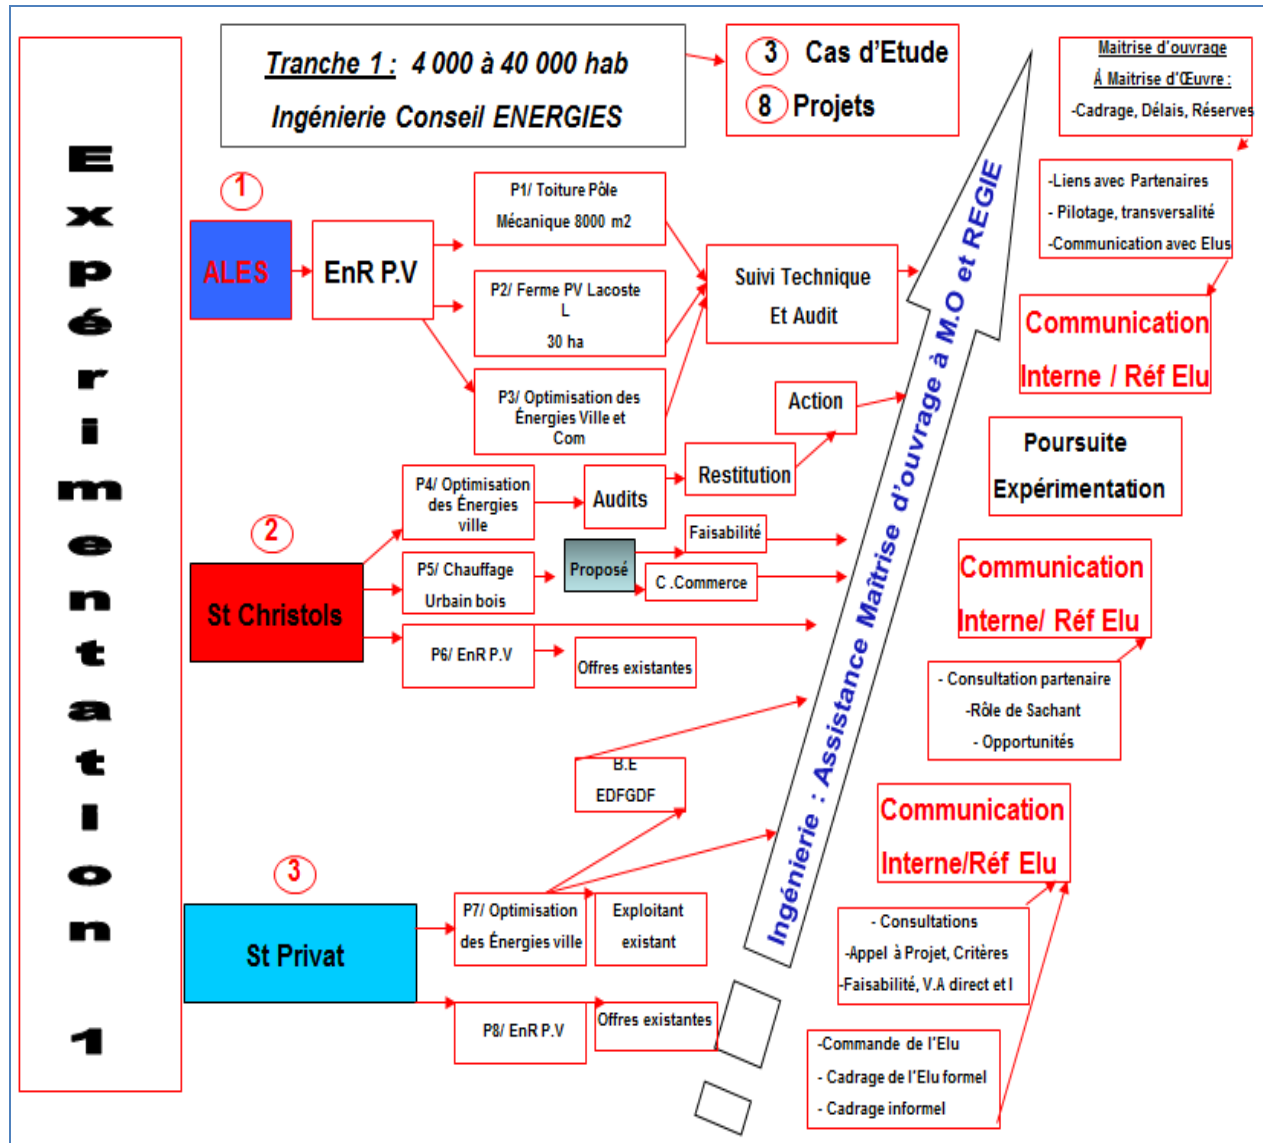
Expérimentation 1

Tranche 1 : 4 000 à 40 000 hab
Ingénierie Conseil ENERGIES

3 Cas d'Etude
8 Projets

Maitrise d'ouvrage
À Maitrise d'Œuvre :
-Cadrage, Délais, Réserves

-Liens avec Partenaires
- Pilotage, transversalité
-Communication avec Elus

Communication Interne / Réf Elu

1
ALES
EnR P.V

P1/ Toiture Pôle Mécanique 8000 m2
P2/ Ferme PV Lacoste L 30 ha
P3/ Optimisation des Énergies Ville et Com

Suivi Technique Et Audit

Action

Ingénierie : Assistance Maîtrise d'ouvrage à M.O et REGIE

Poursuite Expérimentation

2
St Christols
P4/ Optimisation des Énergies ville
Audits
Restitution
Faisabilité
P5/ Chauffage Urbain bois
Proposé
C .Commerce
P6/ EnR P.V
Offres existantes

Communication Interne/ Réf Elu

- Consultation partenaire
-Rôle de Sachant
- Opportunités

B.E
EDFGDF

Communication Interne/Réf Elu

3
St Privat
P7/ Optimisation des Énergies ville
Exploitant existant
P8/ EnR P.V
Offres existantes

- Consultations
-Appel à Projet, Critères
-Faisabilité, V.A direct et I

-Commande de l'Elu
- Cadrage de l'Elu formel
- Cadrage informel